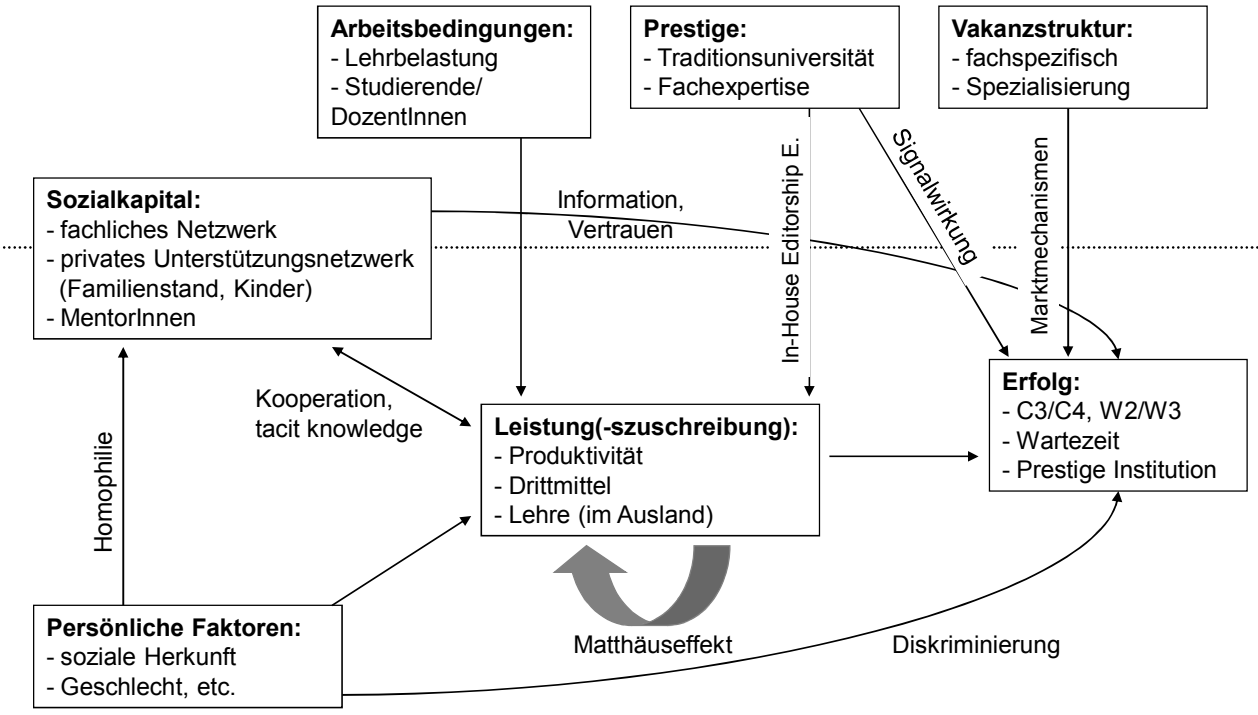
**Arbeitsbedingungen:**
- Lehrbelastung
- Studierende/ DozentInnen

**Prestige:**
- Traditionsuniversität
- Fachexpertise

**Vakanzstruktur:**
- fachspezifisch
- Spezialisierung

**Sozialkapital:**
- fachliches Netzwerk
- privates Unterstützungsnetzwerk (Familienstand, Kinder)
- MentorInnen

Information, Vertrauen

In-House Editorship E.

Signalwirkung

Marktmechanismen

Kooperation, tacit knowledge

Homophilie

**Leistung(-szuschreibung):**
- Produktivität
- Drittmittel
- Lehre (im Ausland)

**Erfolg:**
- C3/C4, W2/W3
- Wartezeit
- Prestige Institution

**Persönliche Faktoren:**
- soziale Herkunft
- Geschlecht, etc.

Matthäuseffekt

Diskriminierung